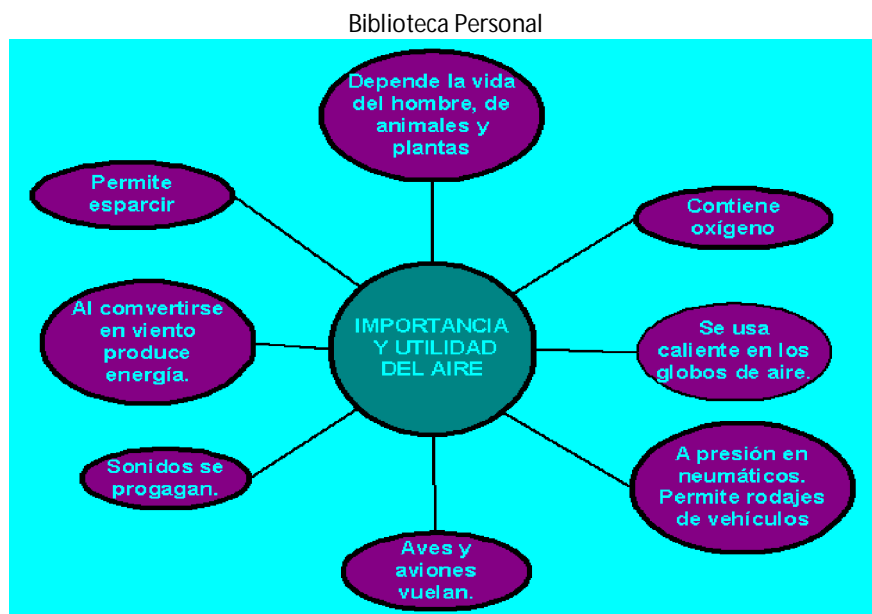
Biblioteca Personal

IMPORTANCIA Y UTILIDAD DEL AIRE

Depende la vida del hombre, de animales y plantas

Contiene oxígeno

Se usa caliente en los globos de aire.

A presión en neumáticos. Permite rodajes de vehículos

Aves y aviones vuelan.

Sonidos se progagan.

Al comvertirse en viento produce energía.

Permite esparcir